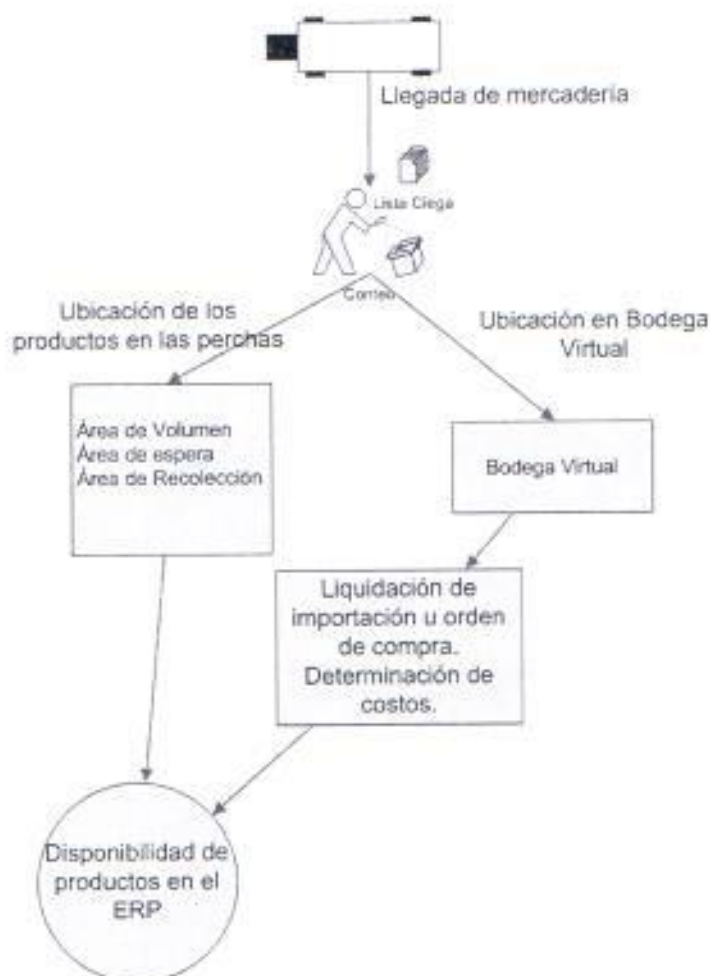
Llegada de mercaderia

Lista Ciega

Conteo

Ubicación de los productos en las perchas

Ubicación en Bodega Virtual

Área de Volumen
Área de espera
Área de Recolección

Bodega Virtual

Liquidación de importación u orden de compra. Determinación de costos.

Disponibilidad de productos en el ERP